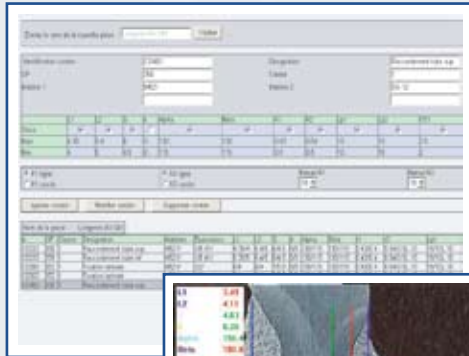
Entrez le nom de la nouvelle pièce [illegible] Valider

Identificateur contrat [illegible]
Désignation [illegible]
LP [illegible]
Cassis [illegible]
Matière 1 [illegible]
Matière 2 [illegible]

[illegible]

Ajouter contrat
Modifier contrat
Supprimer contrat

Nom de la pièce
Longueur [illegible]

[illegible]

L1 3.45
L2 4.13
4.61
6.26
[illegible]
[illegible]